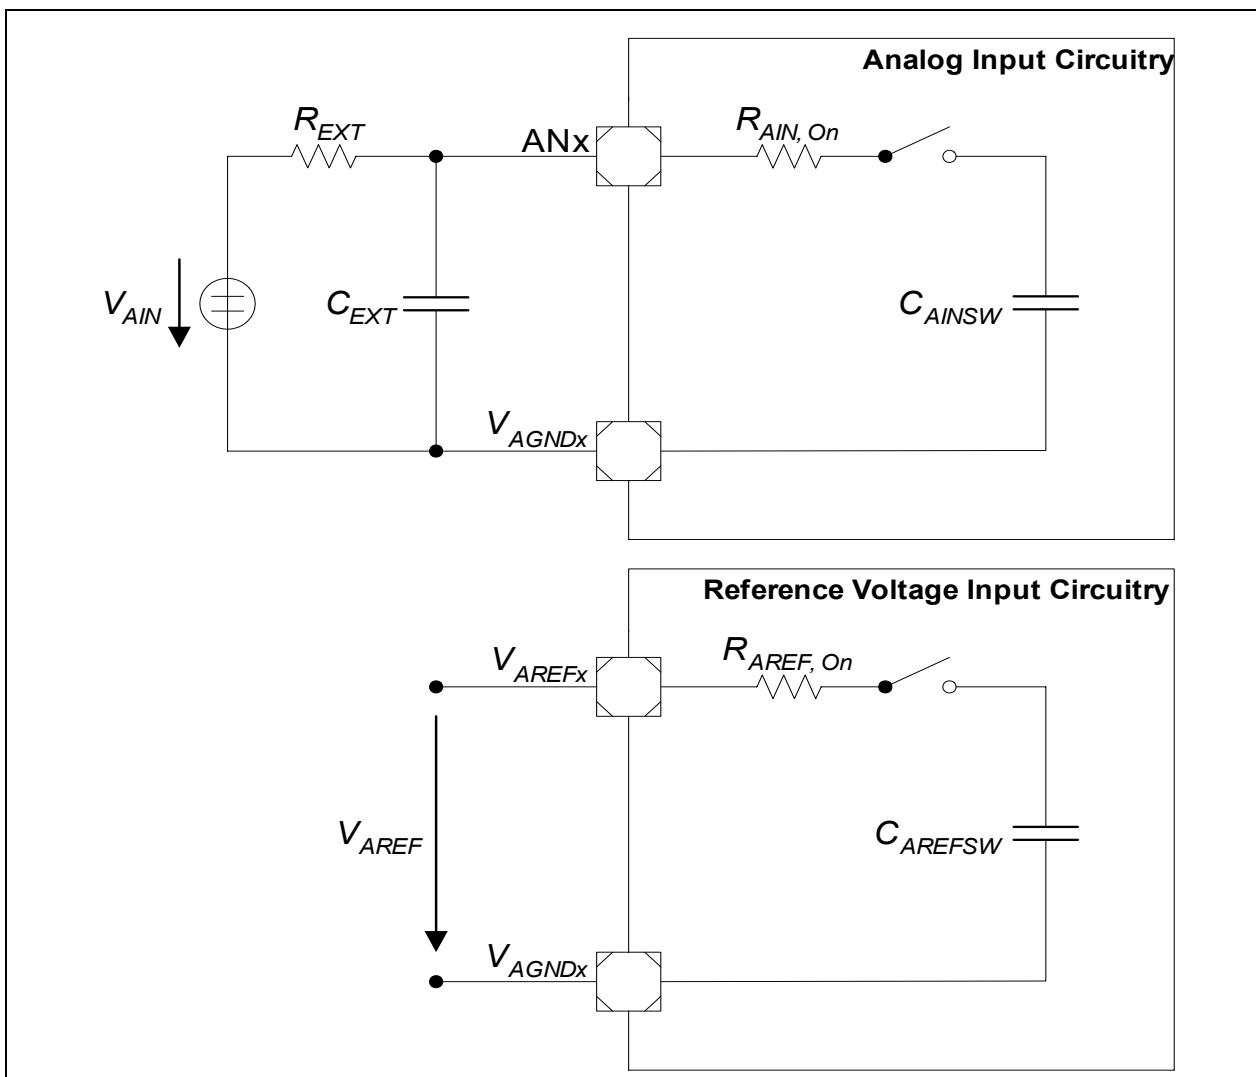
Analog Input Circuitry

$R_{EXT}$

ANx

$R_{AIN, On}$

$V_{AIN}$

$C_{EXT}$

$C_{AINSW}$

$V_{AGNDx}$

Reference Voltage Input Circuitry

$V_{AREFx}$

$R_{AREF, On}$

$V_{AREF}$

$C_{AREFSW}$

$V_{AGNDx}$